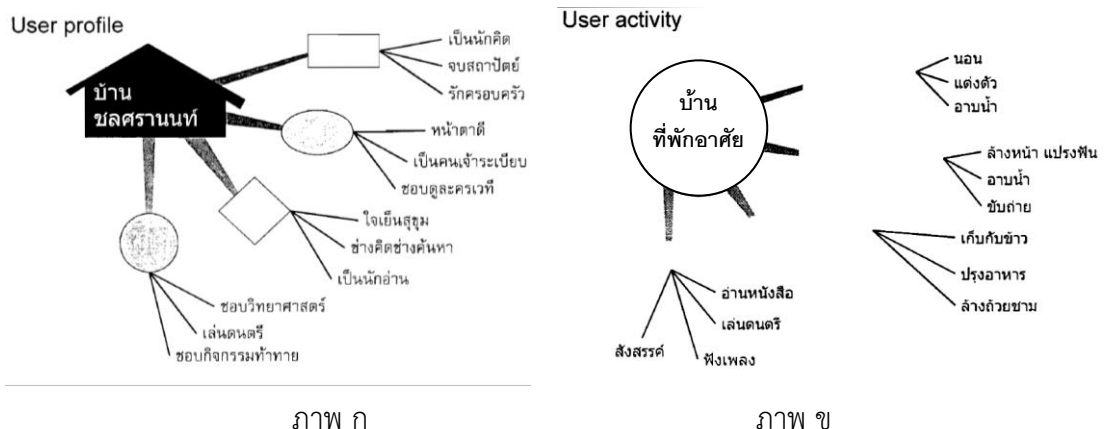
User profile

บ้าน ชลศรานนท์

เป็นนักคิด
จบสถาปัตย์
รักครอบครัว

หน้าตาดี
เป็นคนเจ้าระเบียบ
ชอบดูละครเวที

ใจเย็นสุขุม
ช่างคิดช่างค้นหา
เป็นนักอ่าน

ชอบวิทยาศาสตร์
เล่นดนตรี
ชอบกิจกรรมท้าทาย

User activity

บ้าน ที่พักอาศัย

นอน
แต่งตัว
อาบน้ำ

ล้างหน้า แปรงฟัน
อาบน้ำ
ขับถ่าย

เก็บกับข้าว
ปรุงอาหาร
ล้างถ้วยชาม

อ่านหนังสือ
เล่นดนตรี
ฟังเพลง
สังสรรค์

ภาพ ก

ภาพ ข